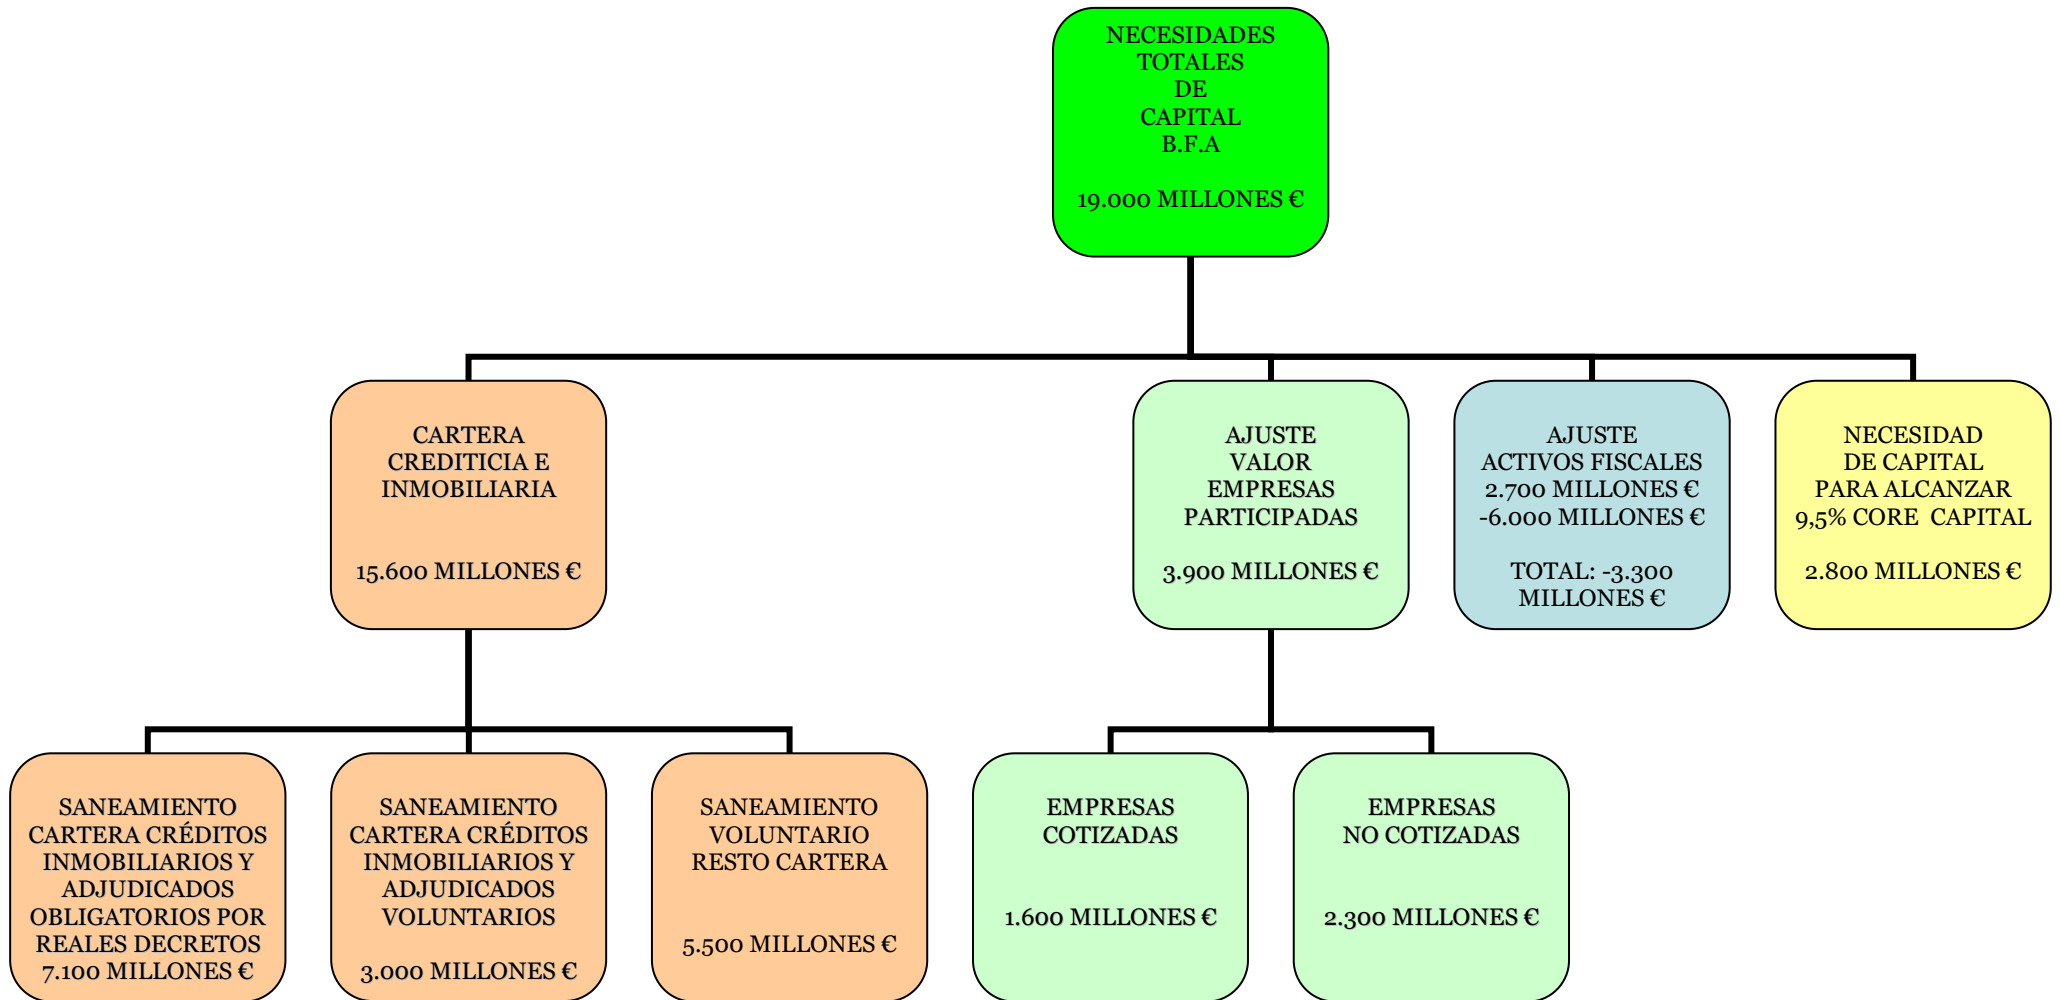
NECESIDADES TOTALES DE CAPITAL B.F.A

19.000 MILLONES €

CARTERA CREDITICIA E INMOBILIARIA

15.600 MILLONES €

AJUSTE VALOR EMPRESAS PARTICIPADAS

3.900 MILLONES €

AJUSTE ACTIVOS FISCALES 2.700 MILLONES € -6.000 MILLONES €

TOTAL: -3.300 MILLONES €

NECESIDAD DE CAPITAL PARA ALCANZAR 9,5% CORE CAPITAL

2.800 MILLONES €

SANEAMIENTO CARTERA CRÉDITOS INMOBILIARIOS Y ADJUDICADOS OBLIGATORIOS POR REALES DECRETOS 7.100 MILLONES €

SANEAMIENTO CARTERA CRÉDITOS INMOBILIARIOS Y ADJUDICADOS VOLUNTARIOS

3.000 MILLONES €

SANEAMIENTO VOLUNTARIO RESTO CARTERA

5.500 MILLONES €

EMPRESAS COTIZADAS

1.600 MILLONES €

EMPRESAS NO COTIZADAS

2.300 MILLONES €